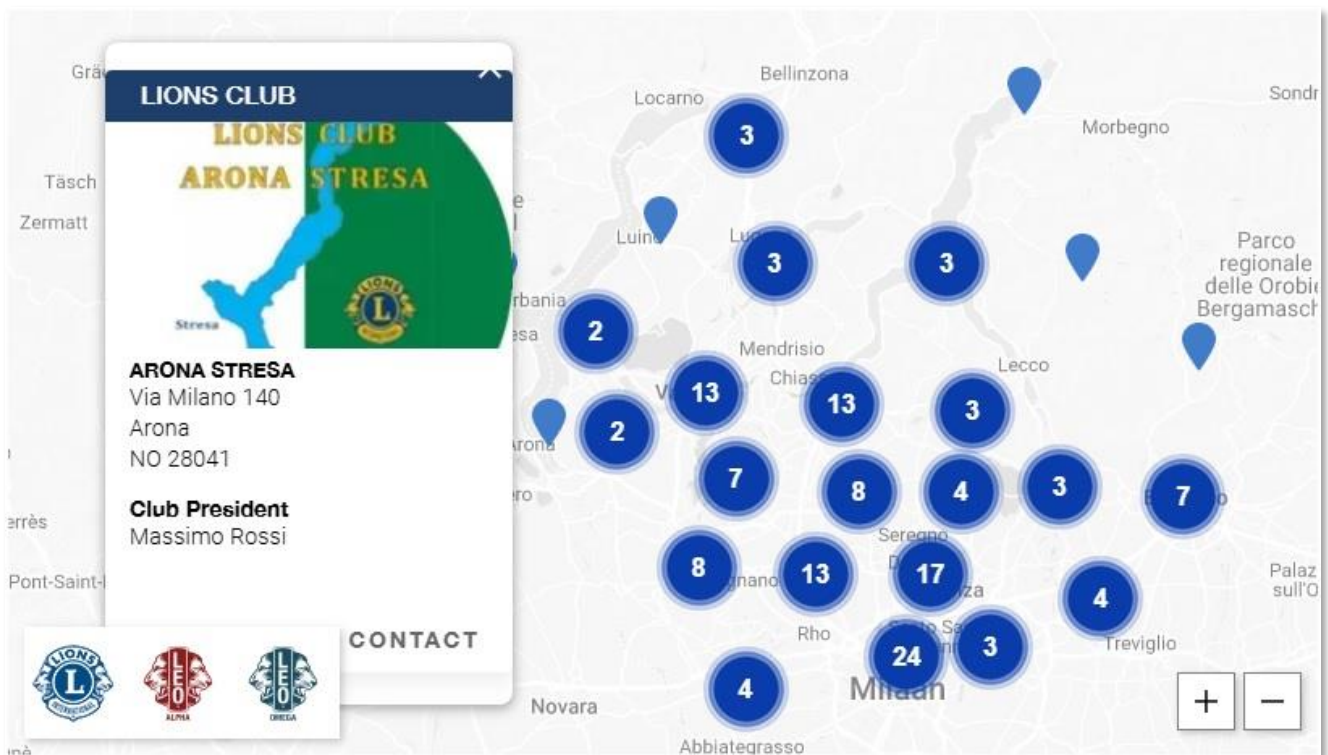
LIONS CLUB

LIONS CLUB
ARONA STRESA
Stresa

ARONA STRESA
Via Milano 140
Arona
NO 28041

Club President
Massimo Rossi

CONTACT

LIONS INTERNATIONAL
LEO ALPHA
LEO OMEGA

Gräc
Täsch
Zermatt
Bellinzona
Locarno
Sondr
Morbegno
Luino
Lu
Parco regionale delle Orobie Bergamasch
rbania
esa
Mendrisio
Chiass
Lecco
V
Arona
ero
Seregno
D
za
rrès
Pont-Saint-
gnano
Rho
Sa
Milan
Treviglio
Palaz sull'O
Novara
Abbiategrasso
B
o

3
3
3
2
13
13
3
2
7
8
4
3
7
8
13
17
4
24
3
4

+
−